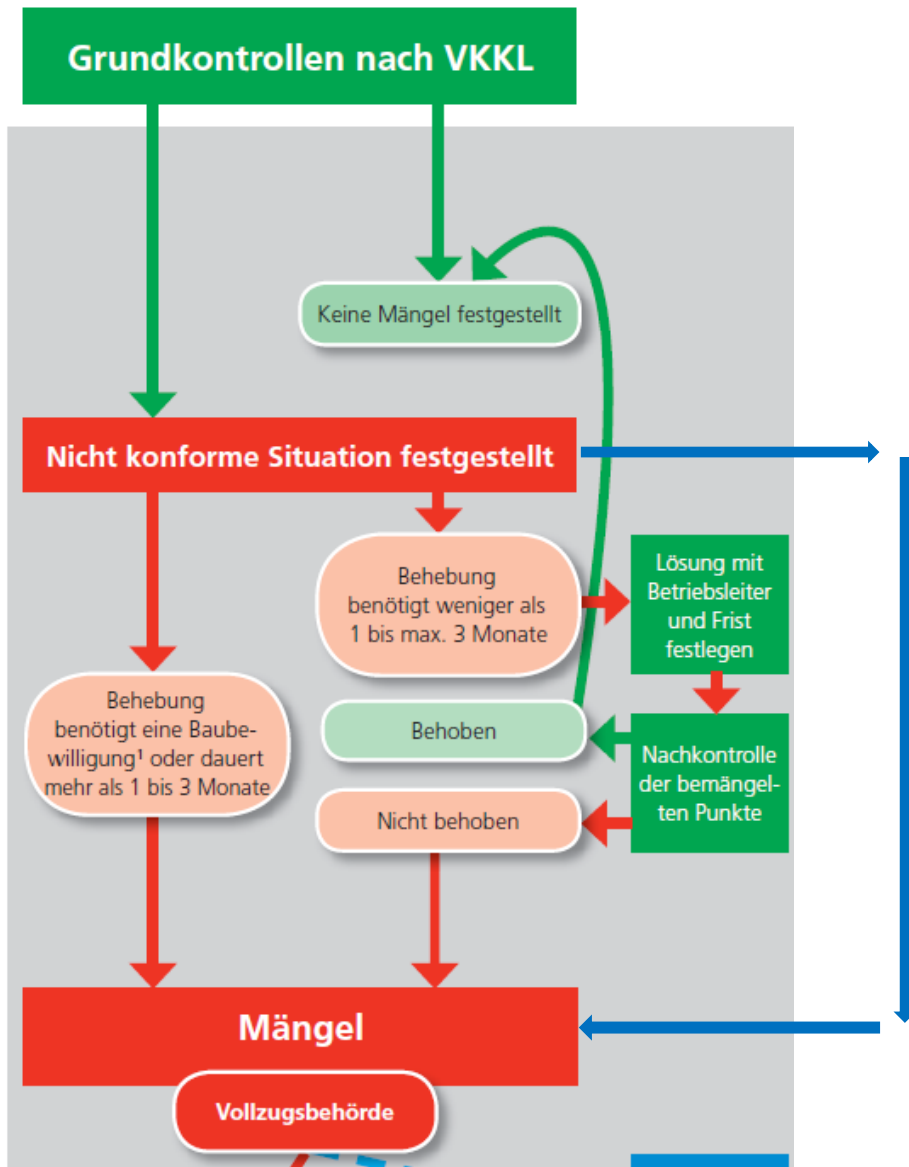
Grundkontrollen nach VKKL

Keine Mängel festgestellt

Nicht konforme Situation festgestellt

Behebung benötigt weniger als 1 bis max. 3 Monate

Lösung mit Betriebsleiter und Frist festlegen

Behebung benötigt eine Baubewilligung¹ oder dauert mehr als 1 bis 3 Monate

Behoben

Nachkontrolle der bemängelten Punkte

Nicht behoben

Mängel

Vollzugsbehörde